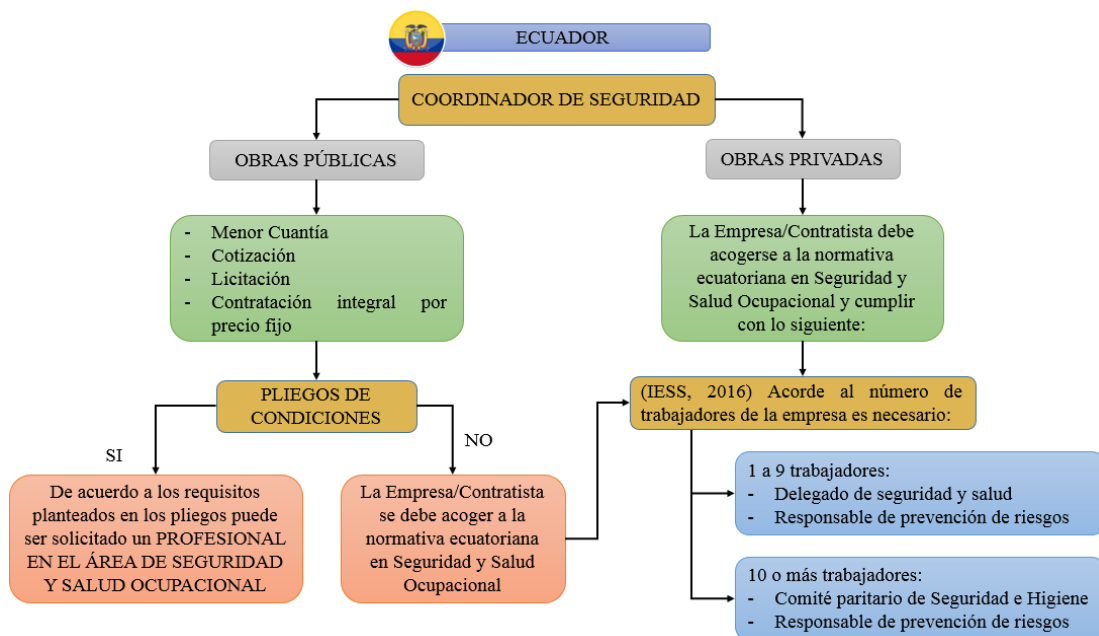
ECUADOR

COORDINADOR DE SEGURIDAD

OBRAS PÚBLICAS

OBRAS PRIVADAS

- Menor Cuantía
- Cotización
- Licitación
- Contratación integral por precio fijo

La Empresa/Contratista debe acogerse a la normativa ecuatoriana en Seguridad y Salud Ocupacional y cumplir con lo siguiente:

PLIEGOS DE CONDICIONES

(IESS, 2016) Acorde al número de trabajadores de la empresa es necesario:

SI

NO

1 a 9 trabajadores:
- Delegado de seguridad y salud
- Responsable de prevención de riesgos

De acuerdo a los requisitos planteados en los pliegos puede ser solicitado un PROFESIONAL EN EL ÁREA DE SEGURIDAD Y SALUD OCUPACIONAL

La Empresa/Contratista se debe acoger a la normativa ecuatoriana en Seguridad y Salud Ocupacional

10 o más trabajadores:
- Comité paritario de Seguridad e Higiene
- Responsable de prevención de riesgos